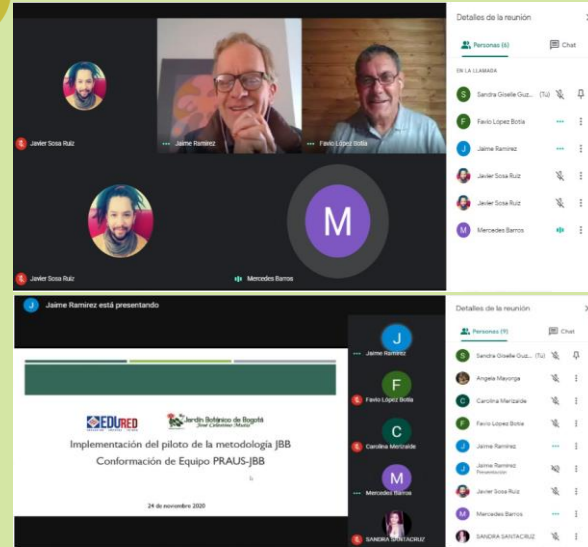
Javier Sosa Ruiz

Jaime Ramirez

Favio López Botia

Javier Sosa Ruiz

M

Mercedes Barros

Detalles de la reunión

Personas (6)

Chat

EN LA LLAMADA

S Sandra Giselle Guz... (Tú)

F Favio López Botia

J Jaime Ramirez

Javier Sosa Ruiz

Javier Sosa Ruiz

M Mercedes Barros

J Jaime Ramirez está presentando

EDURED

Jardín Botánico de Bogotá José Celestino Mutis

Implementación del piloto de la metodología JBB
Conformación de Equipo PRAUS-JBB

24 de noviembre 2020

J Jaime Ramirez

F Favio López Botia

C Carolina Merizalde

M Mercedes Barros

SANDRA SANTACRUZ

Detalles de la reunión

Personas (9)

Chat

S Sandra Giselle Guzm... (Tú)

Angela Mayorga

C Carolina Merizalde

F Favio López Botia

J Jaime Ramirez

J Jaime Ramirez Presentación

Javier Sosa Ruiz

M Mercedes Barros

SANDRA SANTACRUZ